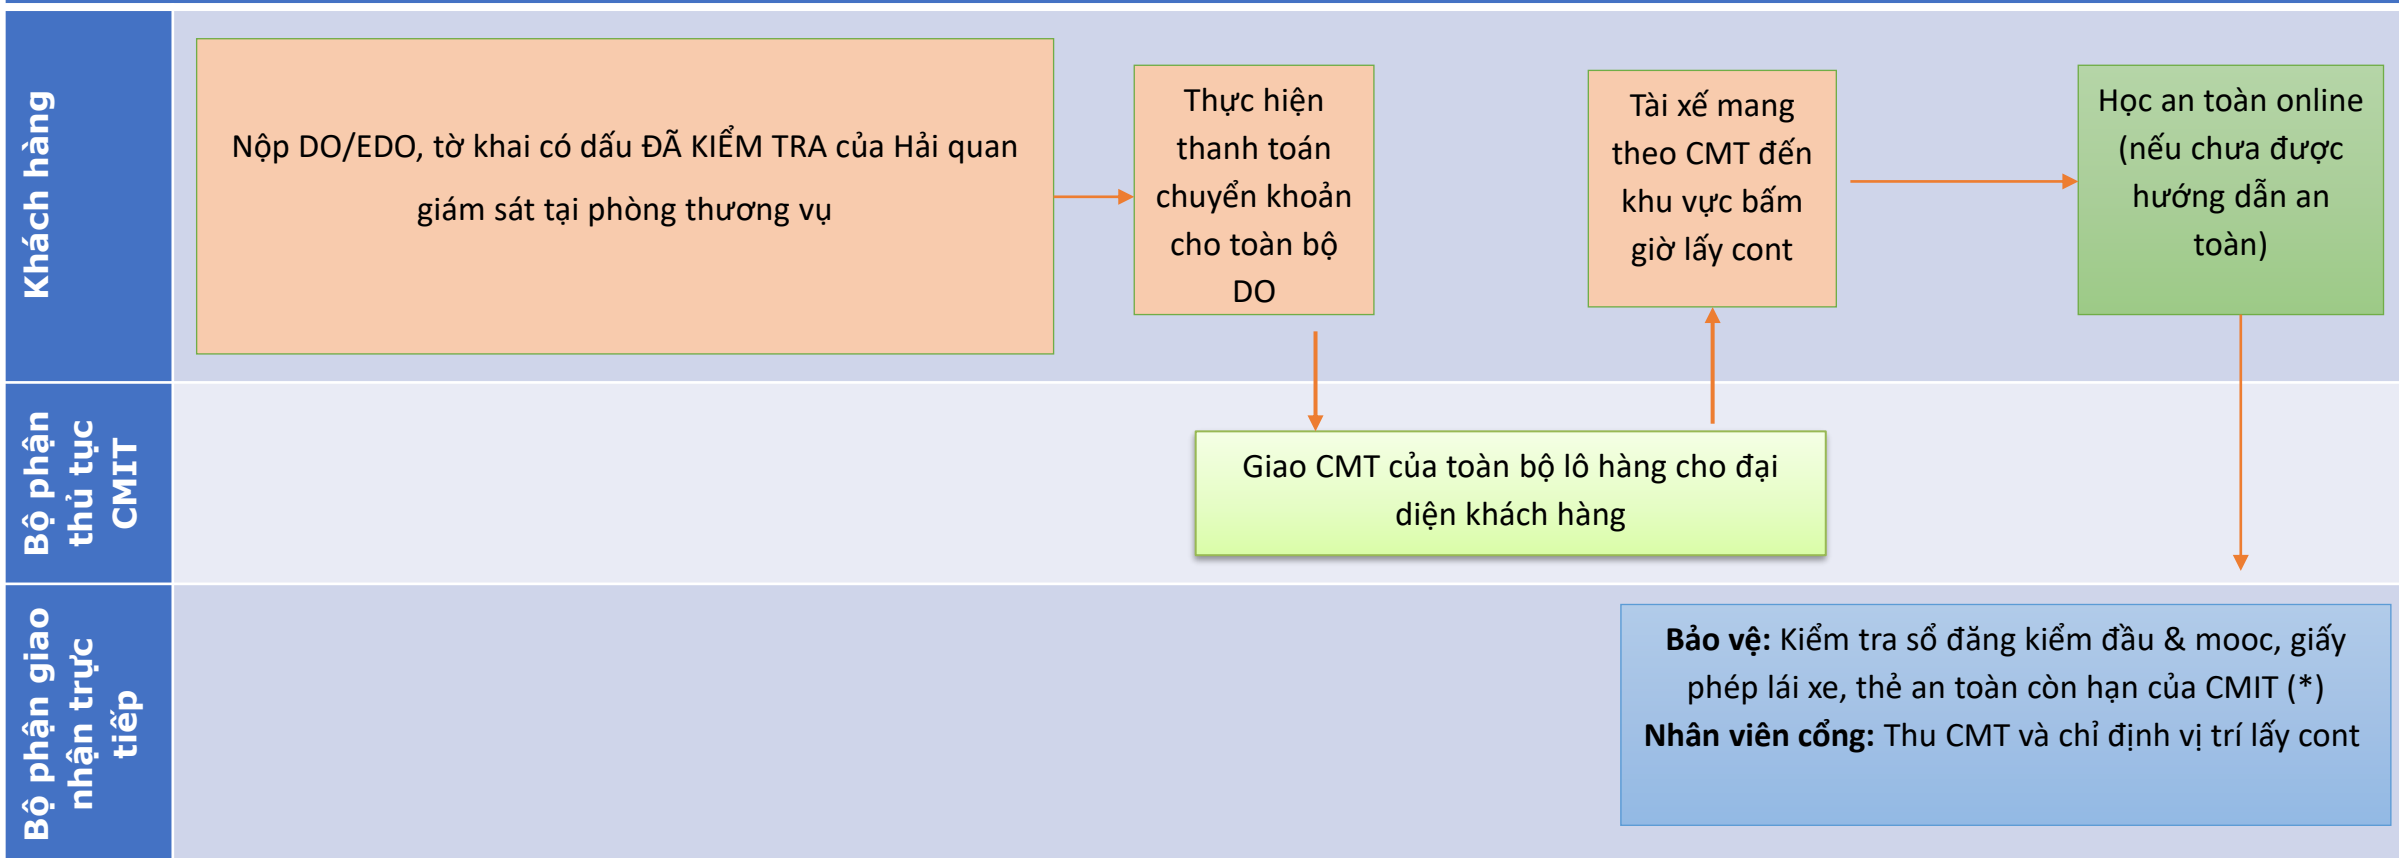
Khách hàng

Nộp DO/EDO, tờ khai có dấu ĐÃ KIỂM TRA của Hải quan giám sát tại phòng thương vụ

Thực hiện thanh toán chuyển khoản cho toàn bộ DO

Tài xế mang theo CMT đến khu vực bấm giờ lấy cont

Học an toàn online (nếu chưa được hướng dẫn an toàn)

Bộ phận thủ tục CMIT

Giao CMT của toàn bộ lô hàng cho đại diện khách hàng

Bộ phận giao nhận trực tiếp

**Bảo vệ:** Kiểm tra sổ đăng kiểm đầu & mooc, giấy phép lái xe, thẻ an toàn còn hạn của CMIT (*)
**Nhân viên cổng:** Thu CMT và chỉ định vị trí lấy cont